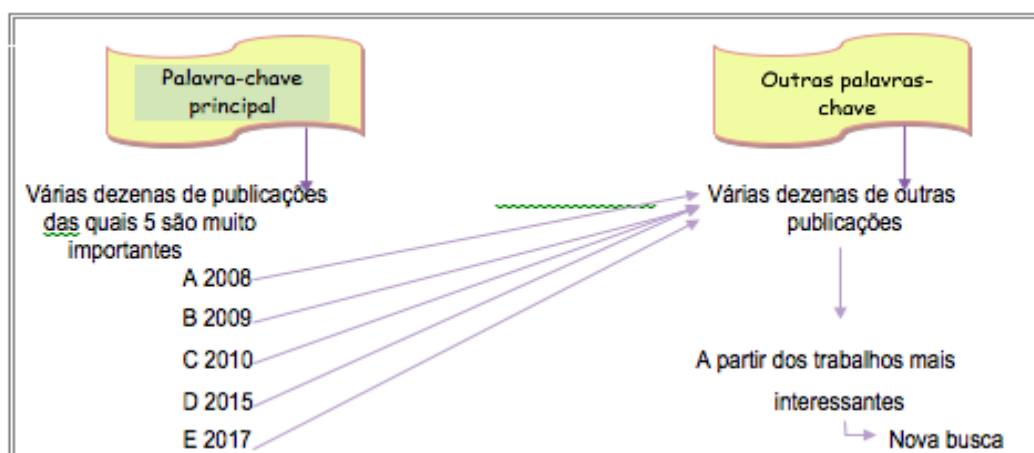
Palavra-chave principal

Outras palavras-chave

Várias dezenas de publicações das quais 5 são muito importantes

A 2008

B 2009

C 2010

D 2015

E 2017

Várias dezenas de outras publicações

A partir dos trabalhos mais interessantes

Nova busca